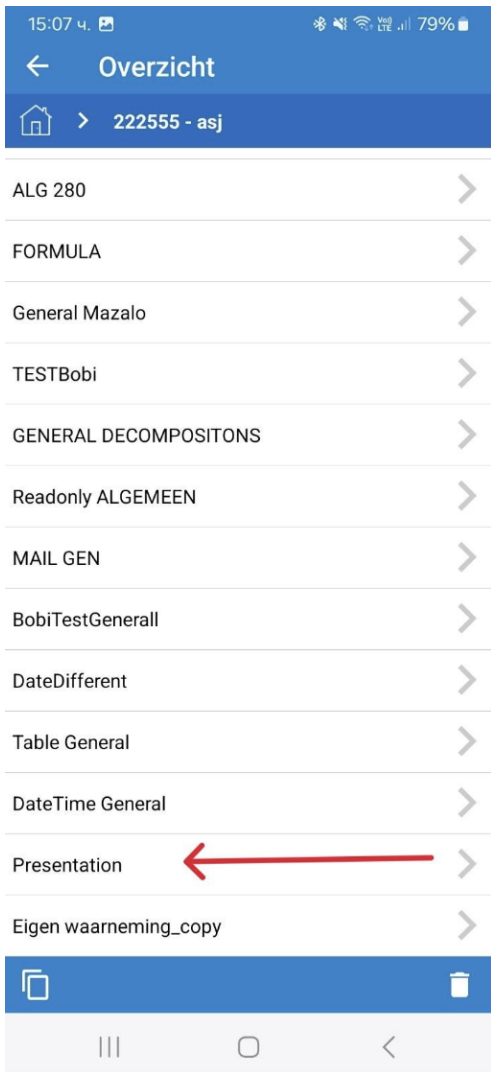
15:07 ч.

79%

Overzicht

222555 - asj

ALG 280

FORMULA

General Mazalo

TESTBobi

GENERAL DECOMPOSITONS

Readonly ALGEMEEN

MAIL GEN

BobiTestGenerall

DateDifferent

Table General

DateTime General

Presentation

Eigen waarneming_copy